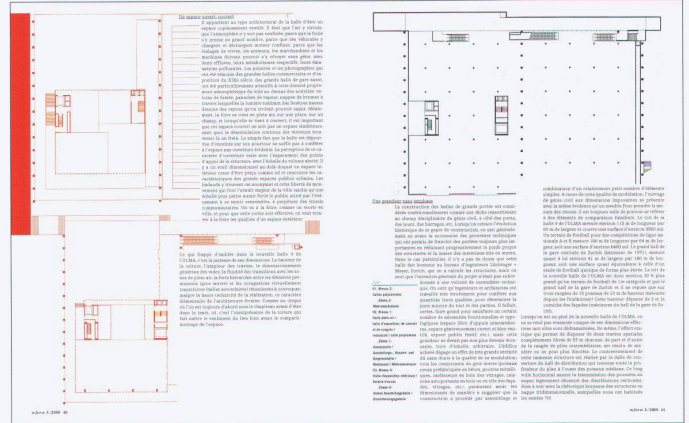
Un espace ouvert, couvert

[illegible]

Ce qui frappe d'abord dans la nouvelle halle 9 de l'OLMA, c'est la justesse de ses dimensions. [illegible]

Une grandeur sans emphase

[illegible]

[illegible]

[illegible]

werk, bauen + wohnen 3/2009 40

werk, bauen + wohnen 3/2009 41